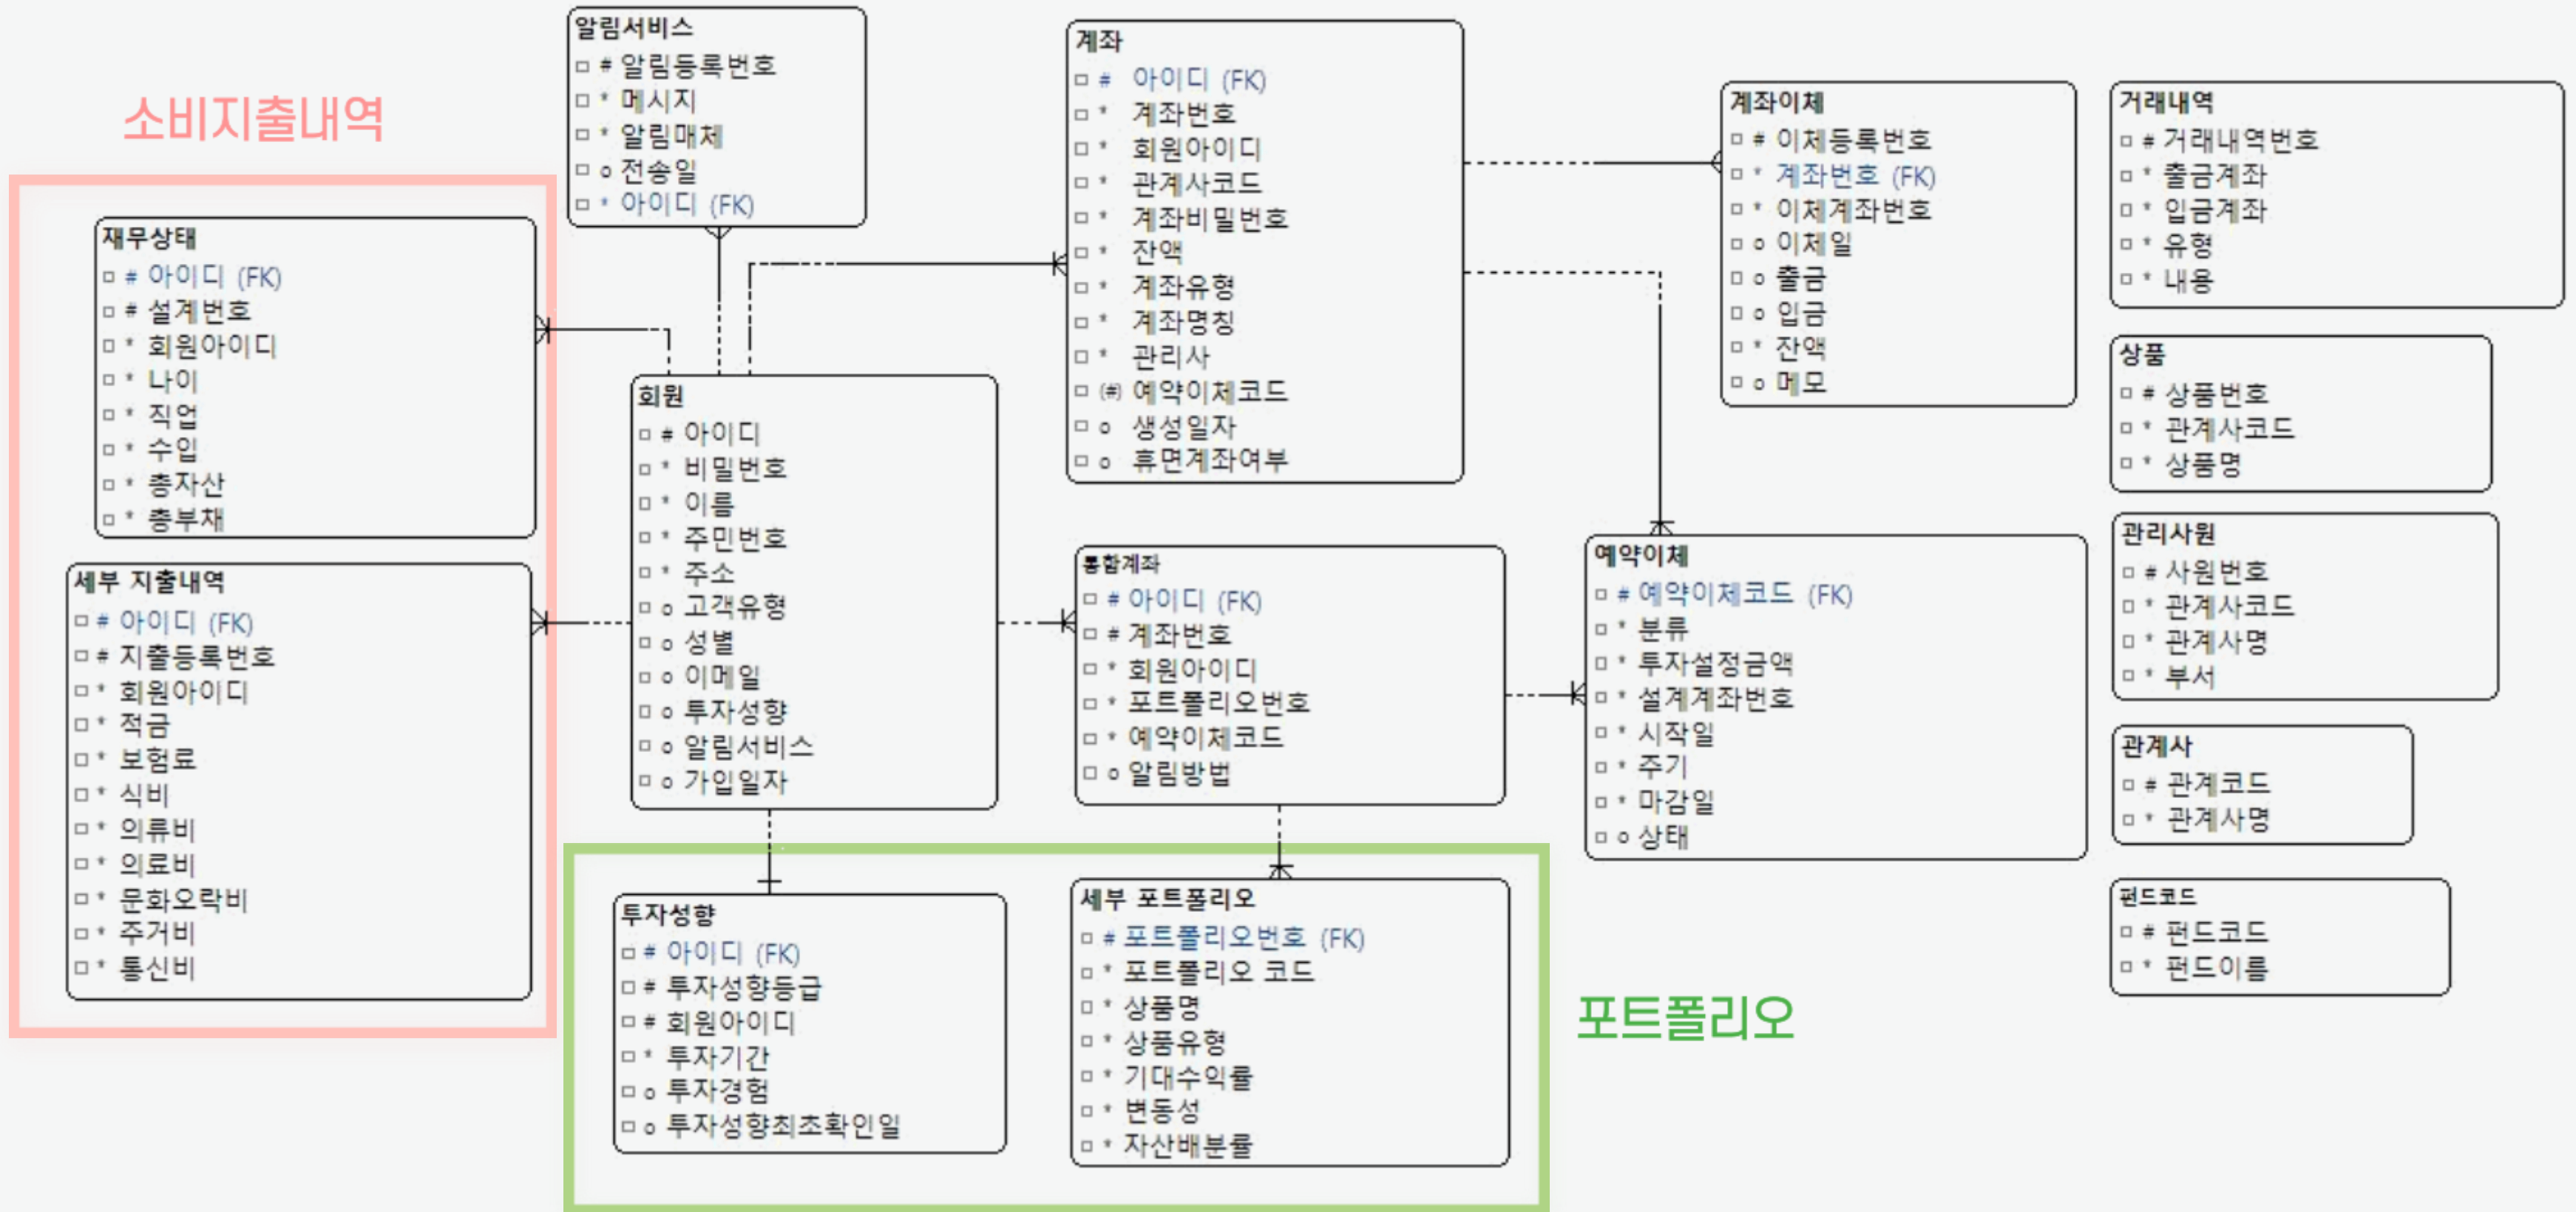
소비지출내역

재무상태
# 아이디 (FK)
# 설계번호
* 회원아이디
* 나이
* 직업
* 수입
* 총자산
* 총부채

세부 지출내역
# 아이디 (FK)
# 지출등록번호
* 회원아이디
* 적금
* 보험료
* 식비
* 의류비
* 의료비
* 문화오락비
* 주거비
* 통신비

알림서비스
# 알림등록번호
* 메시지
* 알림매체
o 전송일
* 아이디 (FK)

회원
# 아이디
* 비밀번호
* 이름
* 주민번호
* 주소
o 고객유형
o 성별
o 이메일
o 투자성향
o 알림서비스
o 가입일자

계좌
# 아이디 (FK)
* 계좌번호
* 회원아이디
* 관계사코드
* 계좌비밀번호
* 잔액
* 계좌유형
* 계좌명칭
* 관리사
(#) 예약이체코드
o 생성일자
o 휴면계좌여부

통합계좌
# 아이디 (FK)
# 계좌번호
* 회원아이디
* 포트폴리오번호
* 예약이체코드
o 알림방법

계좌이체
# 이체등록번호
* 계좌번호 (FK)
* 이체계좌번호
o 이체일
o 출금
o 입금
* 잔액
o 메모

예약이체
# 예약이체코드 (FK)
* 분류
* 투자설정금액
* 설계계좌번호
* 시작일
* 주기
* 마감일
o 상태

거래내역
# 거래내역번호
* 출금계좌
* 입금계좌
* 유형
* 내용

상품
# 상품번호
* 관계사코드
* 상품명

관리사원
# 사원번호
* 관계사코드
* 관계사명
* 부서

관계사
# 관계코드
* 관계사명

펀드코드
# 펀드코드
* 펀드이름

투자성향
# 아이디 (FK)
# 투자성향등급
# 회원아이디
* 투자기간
o 투자경험
o 투자성향최초확인일

세부 포트폴리오
# 포트폴리오번호 (FK)
* 포트폴리오 코드
* 상품명
* 상품유형
* 기대수익률
* 변동성
* 자산배분률

포트폴리오